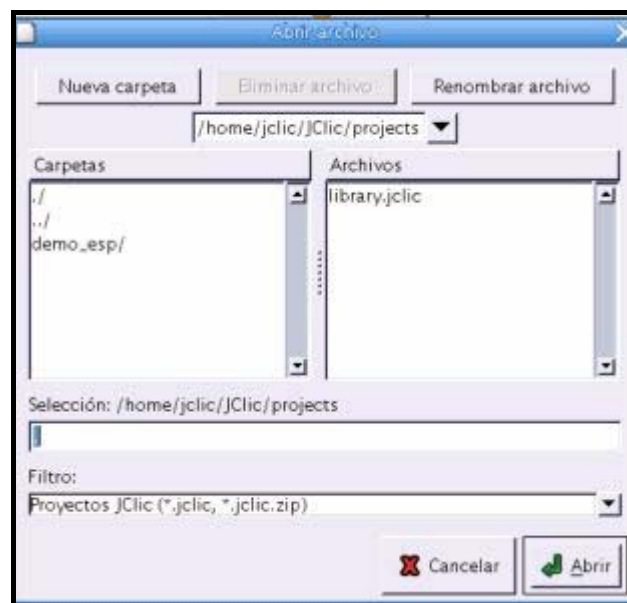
Abrir archivo

Nueva carpeta
Eliminar archivo
Renombrar archivo

/home/jclic/JClic/projects

Carpetas
./
../
demo_esp/

Archivos
library.jclic

Selección: /home/jclic/JClic/projects

Filtro:
Proyectos JClic (*.jclic, *.jclic.zip)

Cancelar
Abrir